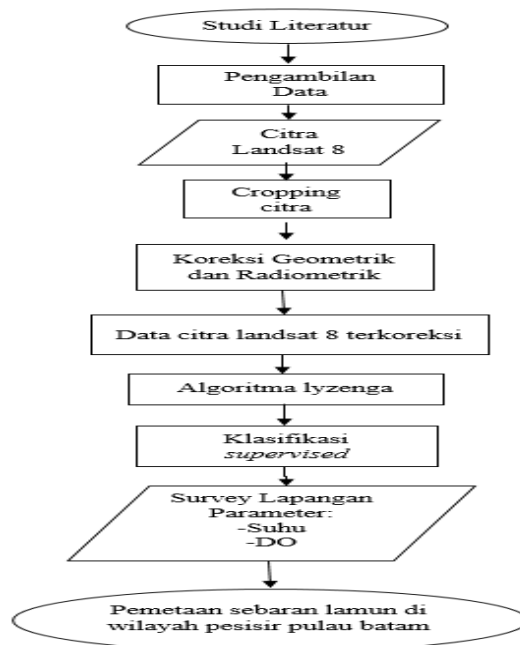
Studi Literatur

Pengambilan Data

Citra Landsat 8

Cropping citra

Koreksi Geometrik dan Radiometrik

Data citra landsat 8 terkoreksi

Algoritma lyzenga

Klasifikasi *supervised*

Survey Lapangan
Parameter:
-Suhu
-DO

Pemetaan sebaran lamun di wilayah pesisir pulau batam